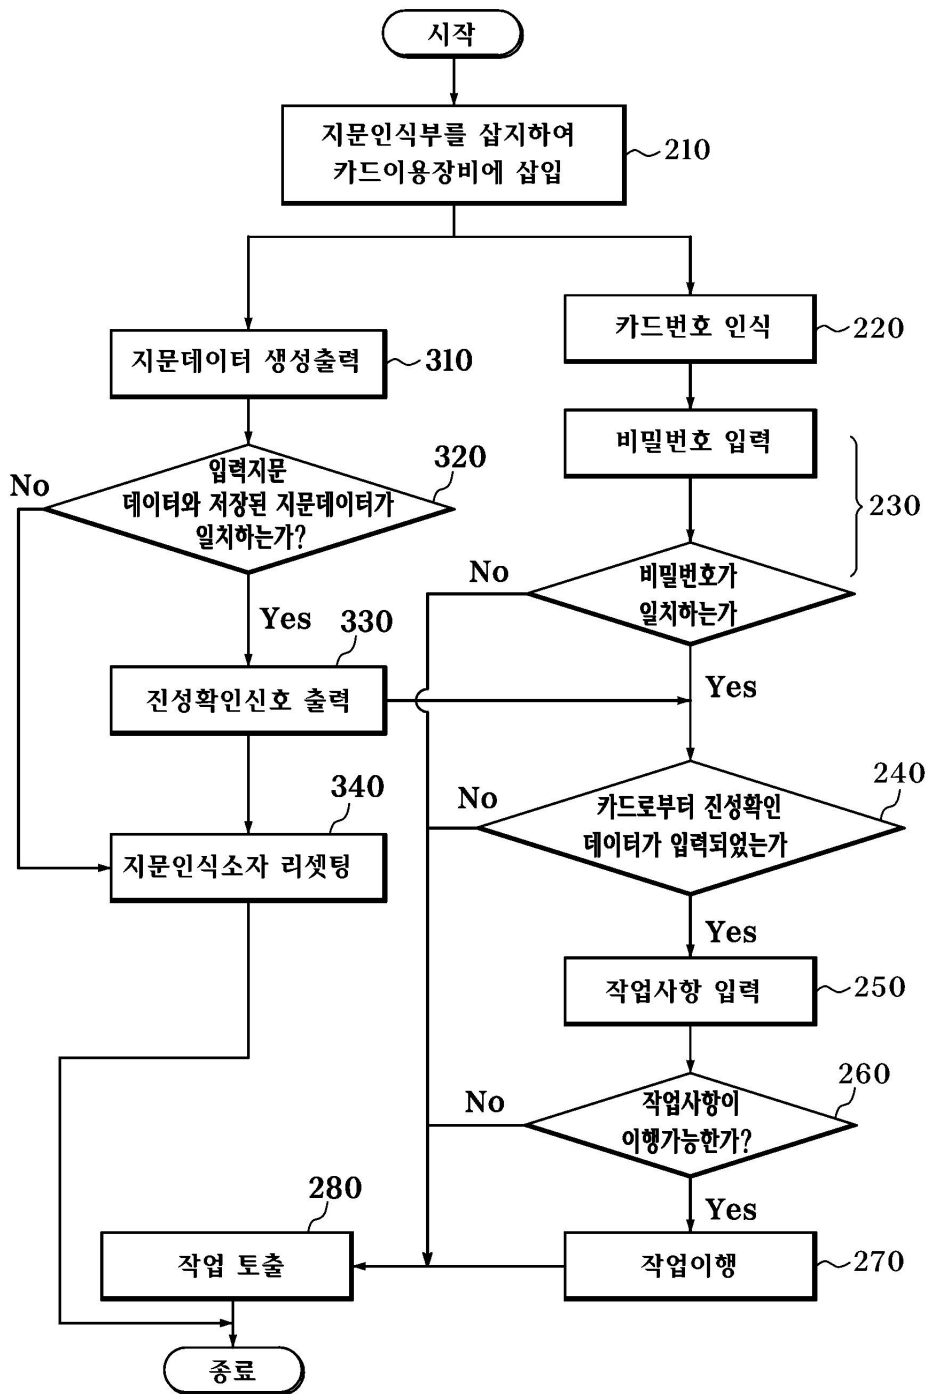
시작

지문인식부를 삽지하여 카드이용장비에 삽입

210

지문데이터 생성출력

310

카드번호 인식

220

비밀번호 입력

230

No

입력지문 데이터와 저장된 지문데이터가 일치하는가?

320

No

비밀번호가 일치하는가

Yes

330

진성확인신호 출력

Yes

340

No

카드로부터 진성확인 데이터가 입력되었는가

240

지문인식소자 리셋팅

Yes

작업사항 입력

250

No

작업사항이 이행가능한가?

260

280

Yes

작업 토출

작업이행

270

종료